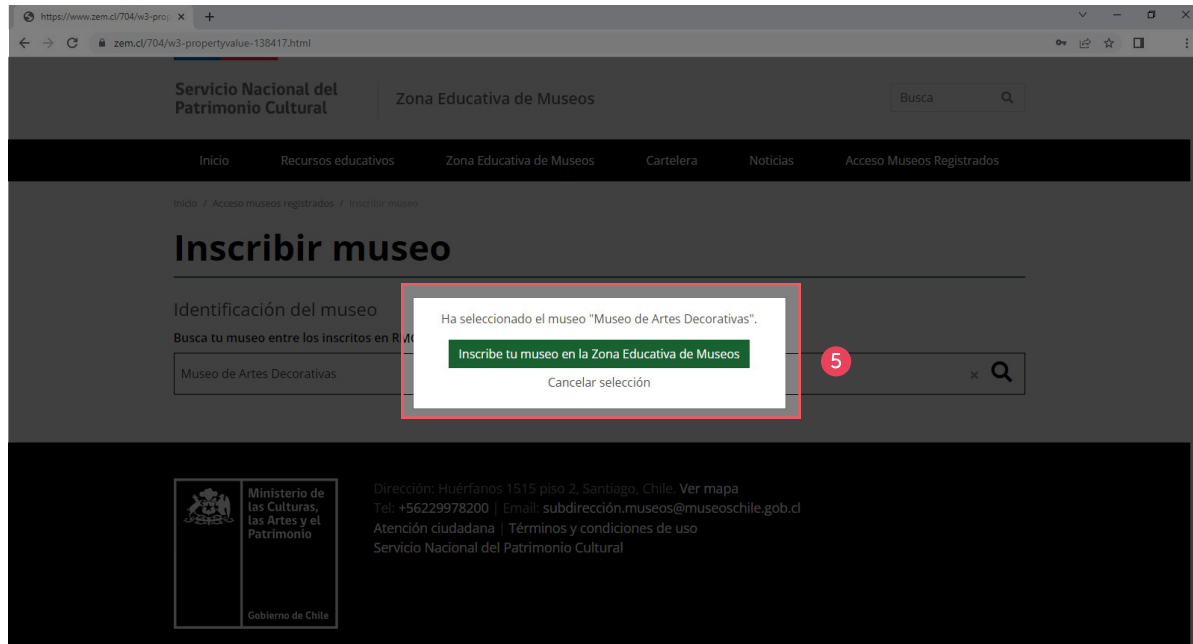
https://www.zem.cl/704/w3-prop ×
+
zem.cl/704/w3-propertyvalue-138417.html

Servicio Nacional del Patrimonio Cultural
Zona Educativa de Museos
Busca

Inicio
Recursos educativos
Zona Educativa de Museos
Cartelera
Noticias
Acceso Museos Registrados

Inicio / Acceso museos registrados / Inscribir museo

Inscribir museo

Identificación del museo
Busca tu museo entre los inscritos en RM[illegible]
Museo de Artes Decorativas

Ha seleccionado el museo "Museo de Artes Decorativas".
Inscribe tu museo en la Zona Educativa de Museos
Cancelar selección

5

Ministerio de las Culturas, las Artes y el Patrimonio
Gobierno de Chile

Dirección: Huérfanos 1515 piso 2, Santiago, Chile. Ver mapa
Tel: +56229978200 | Email: subdirección.museos@museoschile.gob.cl
Atención ciudadana | Términos y condiciones de uso
Servicio Nacional del Patrimonio Cultural